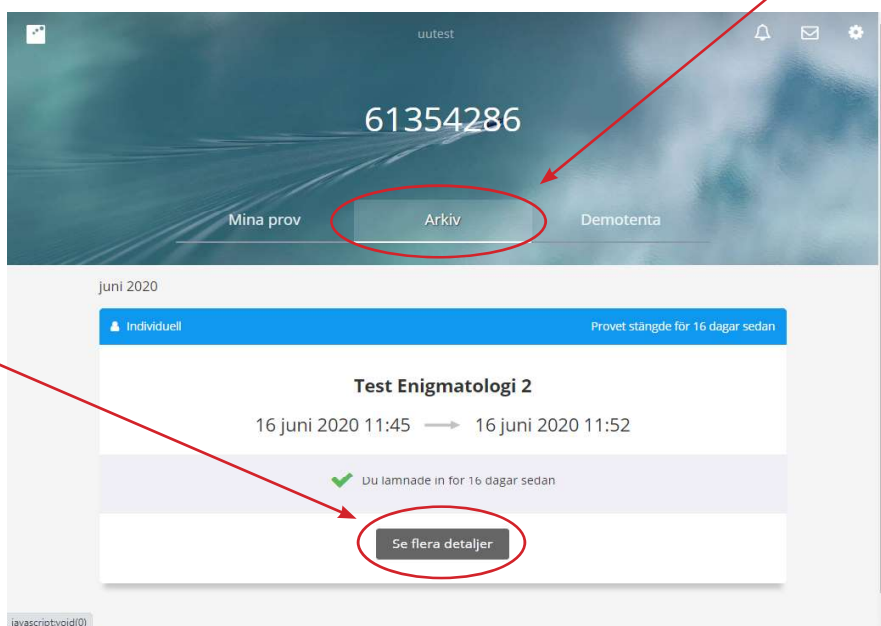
uutest

61354286

Mina prov
Arkiv
Demotenta

juni 2020

Individuell
Provet stängde för 16 dagar sedan

Test Enigmatologi 2

16 juni 2020 11:45 → 16 juni 2020 11:52

Du lämnade in för 16 dagar sedan

Se flera detaljer

javascript:void(0)